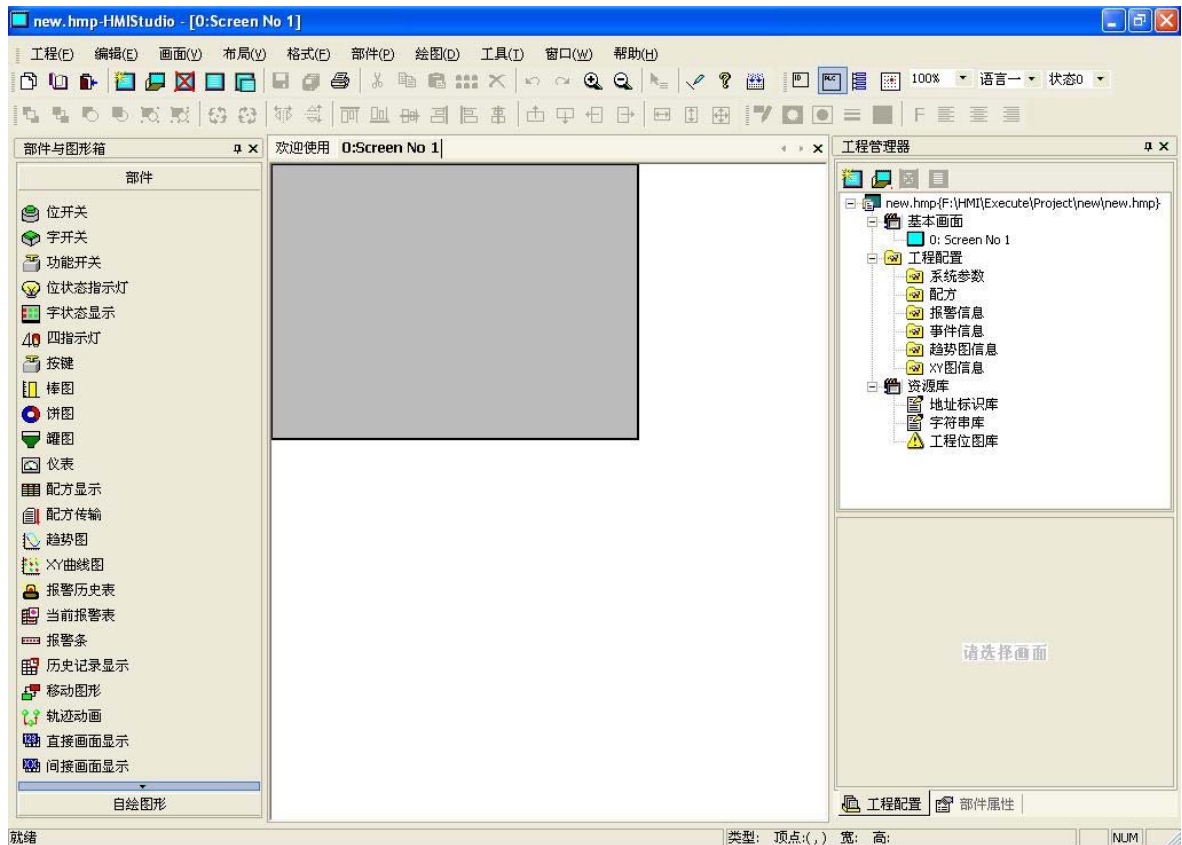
new.hmp-HMIStudio - [0:Screen No 1]

工程(F) 编辑(E) 画面(V) 布局(Y) 格式(F) 部件(P) 绘图(D) 工具(T) 窗口(W) 帮助(H)

100% 语言一 状态0

部件与图形箱

部件

位开关
字开关
功能开关
位状态指示灯
字状态显示
四指示灯
按键
棒图
饼图
罐图
仪表
配方显示
配方传输
趋势图
XY曲线图
报警历史表
当前报警表
报警条
历史记录显示
移动图形
轨迹动画
直接画面显示
间接画面显示

自绘图形

欢迎使用 0:Screen No 1

工程管理器

new.hmp{F:\HMI\Execute\Project\new\new.hmp}
基本画面
0: Screen No 1
工程配置
系统参数
配方
报警信息
事件信息
趋势图信息
XY图信息
资源库
地址标识库
字符串库
工程位图库

请选择画面

工程配置 部件属性

就绪

类型: 顶点:( , ) 宽: 高:

NUM